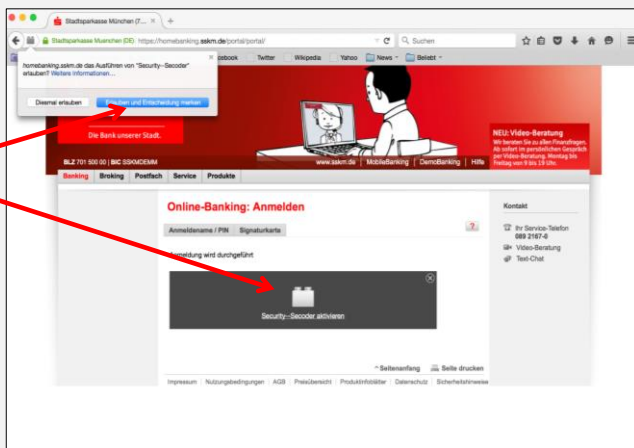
Stadtsparkasse München (F... ×

Stadtsparkasse Muenchen (DE) https://homebanking.sskm.de/portal/portal/

Suchen

homebanking.sskm.de das Ausführen von "Security--Secoder" erlauben? Weitere Informationen...

Dieses Mal erlauben

Erlauben und Entscheidung merken

cebook Twitter Wikipedia Yahoo News Beliebt

Die Bank unserer Stadt.

NEU: Video-Beratung

Wir beraten Sie zu allen Finanzfragen. Ab sofort im persönlichen Gespräch per Video-Beratung. Montag bis Freitag von 9 bis 19 Uhr.

BLZ 701 500 00 | BIC SSKMDEMM

www.sskm.de | MobileBanking | DemoBanking | Hilfe

Banking Broking Postfach Service Produkte

Online-Banking: Anmelden

Anmeldename / PIN Signaturkarte

?

Anmeldung wird durchgeführt

Security--Secoder aktivieren

Kontakt

Ihr Service-Telefon 089 2167-0

Video-Beratung

Text-Chat

^Seitenanfang Seite drucken

Impressum | Nutzungsbedingungen | AGB | Preisübersicht | Produktinfoblätter | Datenschutz | Sicherheitshinweise